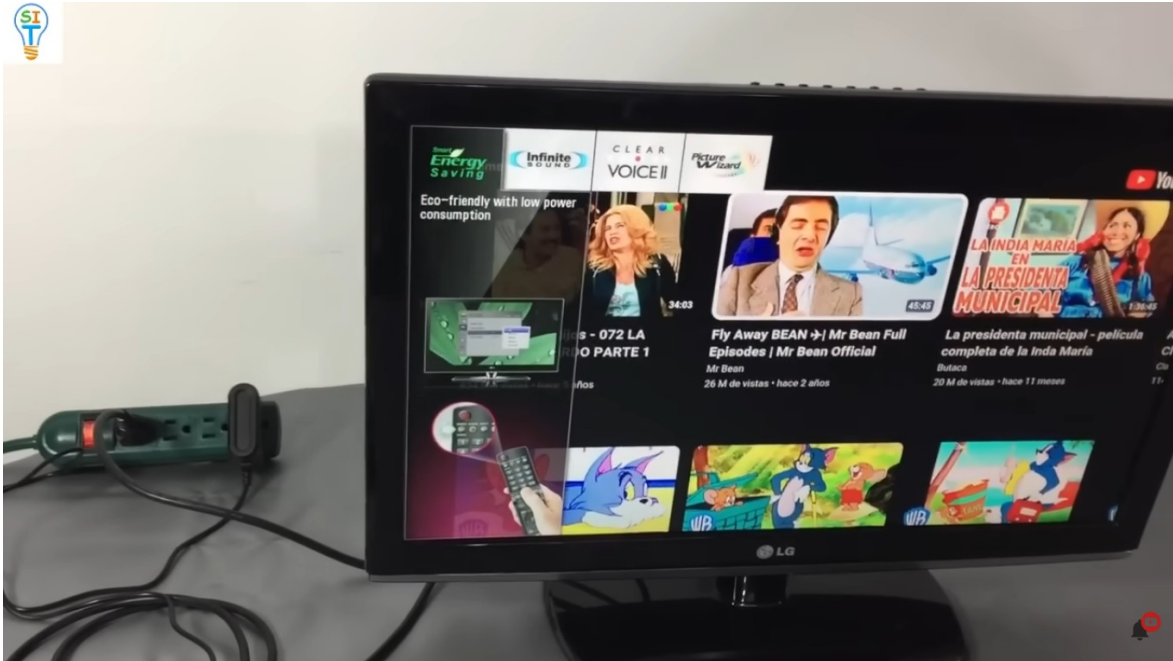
SI T

Smart Energy Saving

Infinite SOUND

CLEAR VOICE II

Picture Wizard

Eco-friendly with low power consumption

You

34:03

45:45

LA INDIA MARIA EN LA PRESIDENTA MUNICIPAL

1:36:45

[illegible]jes - 072 LA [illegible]RDO PARTE 1

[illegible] años

Fly Away BEAN ✈| Mr Bean Full Episodes | Mr Bean Official

Mr Bean

26 M de vistas • hace 2 años

La presidenta municipal - película completa de la Inda María

Butaca

20 M de vistas • hace 11 meses

WB

WB

LG